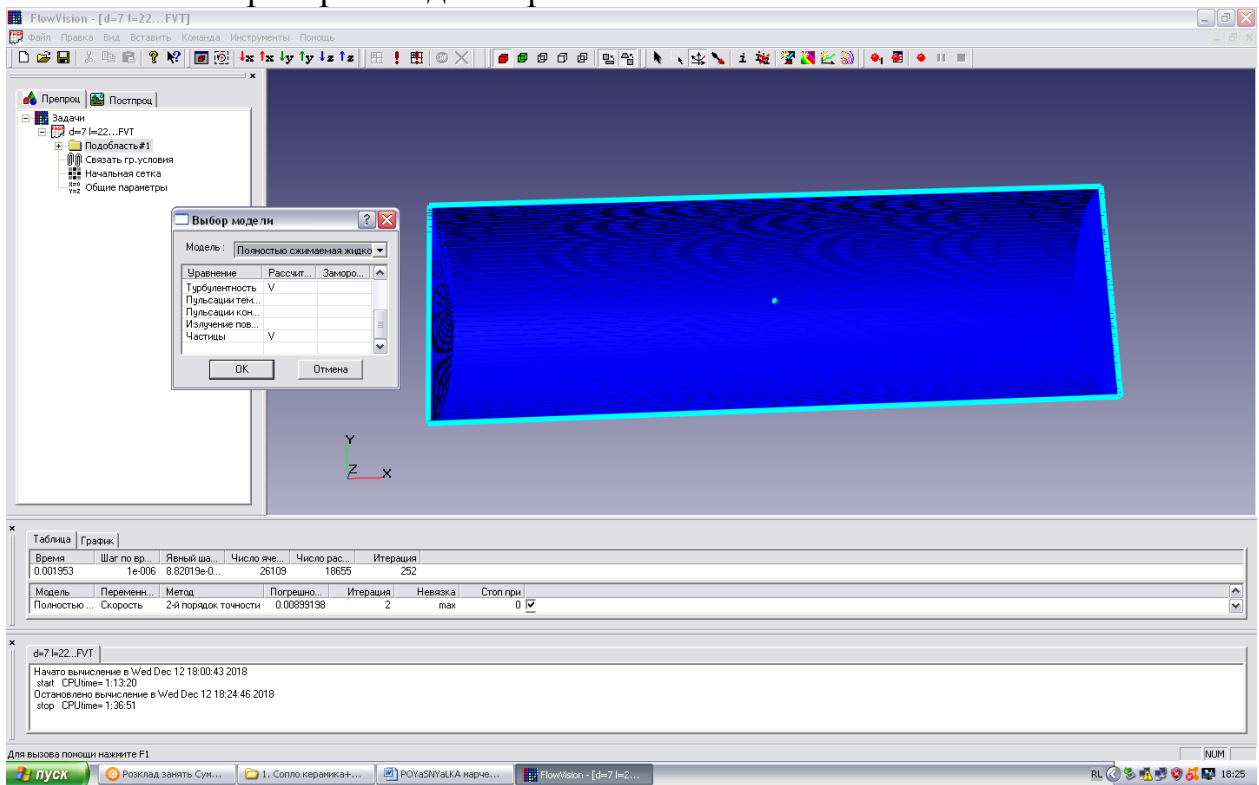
FlowVision - [d=7 l=22...FVT]

Файл Правка Вид Вставить Команда Инструменты Помощь

Препроц Постпроц

Задачи
d=7 l=22...FVT
Подобласть#1
Связать гр.условия
Начальная сетка
Общие параметры

Выбор модели
Модель: Полностью сжимаемая жидко

| Уравнение | Рассчит... | Заморо... |
|---|---|---|
| Турбулентность | V | |
| Пульсации тем... | | |
| Пульсации кон... | | |
| Излучение пов... | | |
| Частицы | V | |

OK Отмена

Y
Z X

Таблица График

| Время | Шаг по вр... | Явный ша... | Число яче... | Число рас... | Итерация |
|---|---|---|---|---|---|
| 0.001953 | 1e-006 | 8.82019e-0... | 26109 | 18655 | 252 |

| Модель | Перемен... | Метод | Погрешно... | Итерация | Невязка | Стоп при |
|---|---|---|---|---|---|---|
| Полностью ... | Скорость | 2-й порядок точности | 0.00899198 | 2 | max | 0 |

d=7 l=22...FVT

Начато вычисление в Wed Dec 12 18:00:43 2018
start CPUtime= 1:13:20
Остановлено вычисление в Wed Dec 12 18:24:46 2018
stop CPUtime= 1:36:51

Для вызова помощи нажмите F1
NUM

пуск Розклад занять Сум... 1. Сопло керамика+... POYaSNYaLKA марче... FlowVision - [d=7 l=2...
RL 18:25